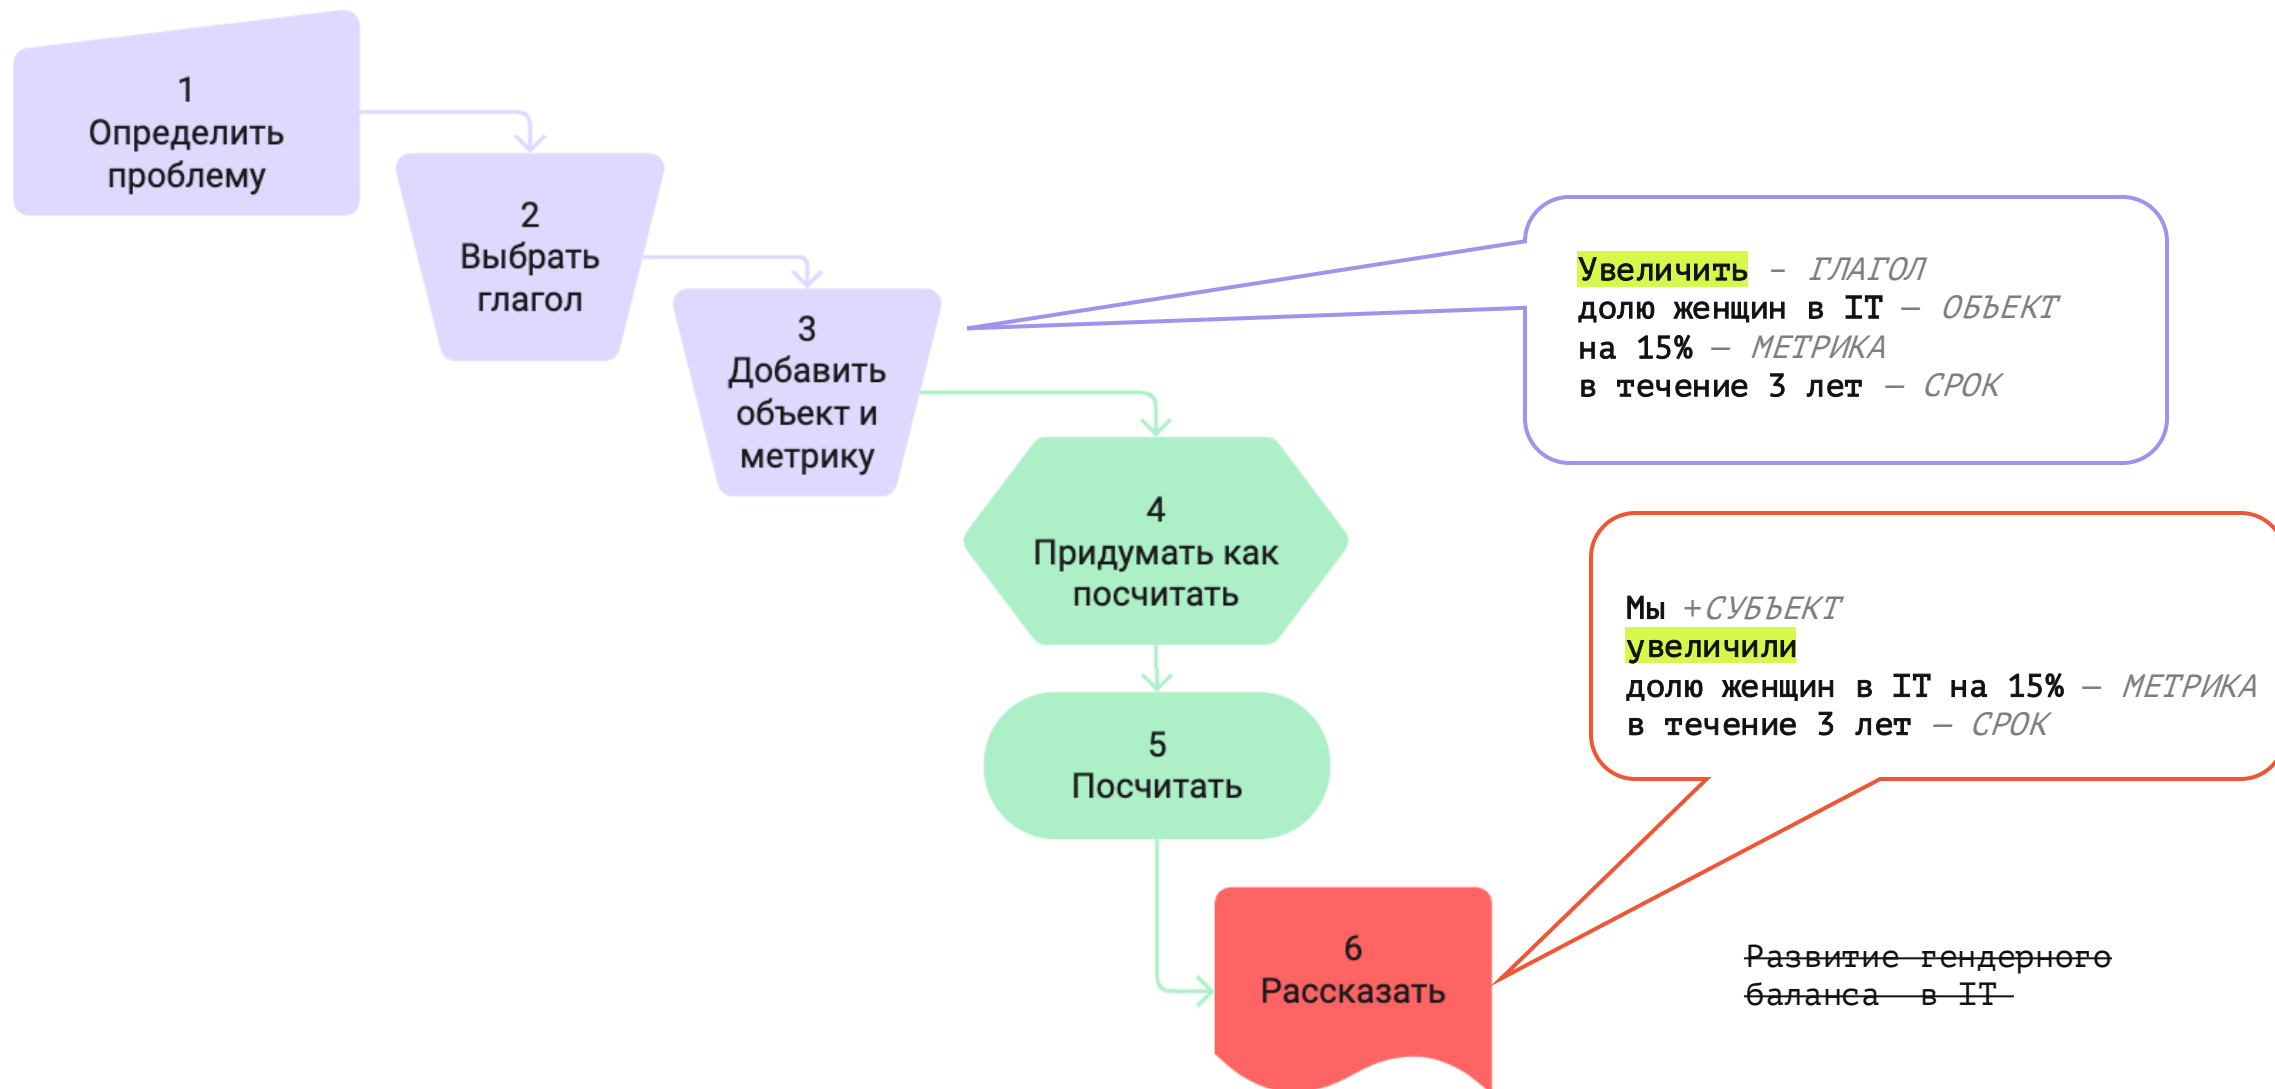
1
Определить проблему

2
Выбрать глагол

3
Добавить объект и метрику

4
Придумать как посчитать

5
Посчитать

6
Рассказать

Увеличить – ГЛАГОЛ
долю женщин в IT – ОБЪЕКТ
на 15% – МЕТРИКА
в течение 3 лет – СРОК

Мы +СУБЪЕКТ
увеличили
долю женщин в IT на 15% – МЕТРИКА
в течение 3 лет – СРОК

~~Развитие гендерного баланса в IT~~